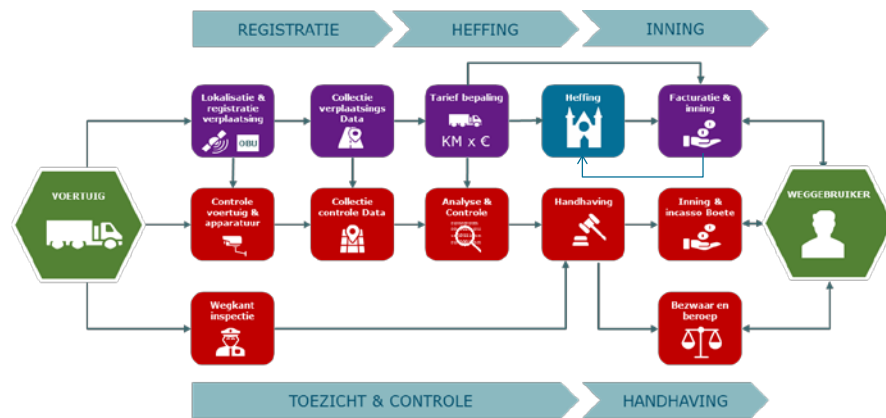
REGISTRATIE
HEFFING
INNING

VOERTUIG

Lokalisatie & registratie verplaatsing
OBU

Collectie verplaatsings Data

Tarief bepaling
KM x €

Heffing

Facturatie & inning

WEGGEBRUIKER

Controle voertuig & apparatuur

Collectie controle Data

Analyse & Controle

Handhaving

Inning & incasso Boete

Wegkant inspectie

Bezwaar en beroep

TOEZICHT & CONTROLE
HANDHAVING